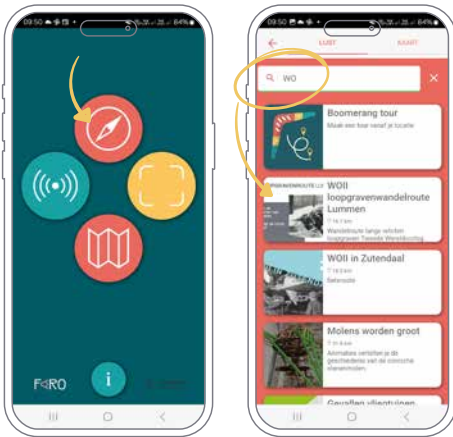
09:50 84%

FARO

i

09:50 84%

LIJST

KAART

WO

Boomerang tour

Maak een tour vanaf je locatie

WOII loopgravenwandelroute Lummen

18.7 km

Wandelroute langs velden loopgraven Tweede Wereldoorlog

WOII in Zutendaal

19.0 km

Belevode

Molens worden groot

21.6 km

Animaties vertellen je de geschiedenis van de concrete steenmolen.

Gevallen vliegtuigen